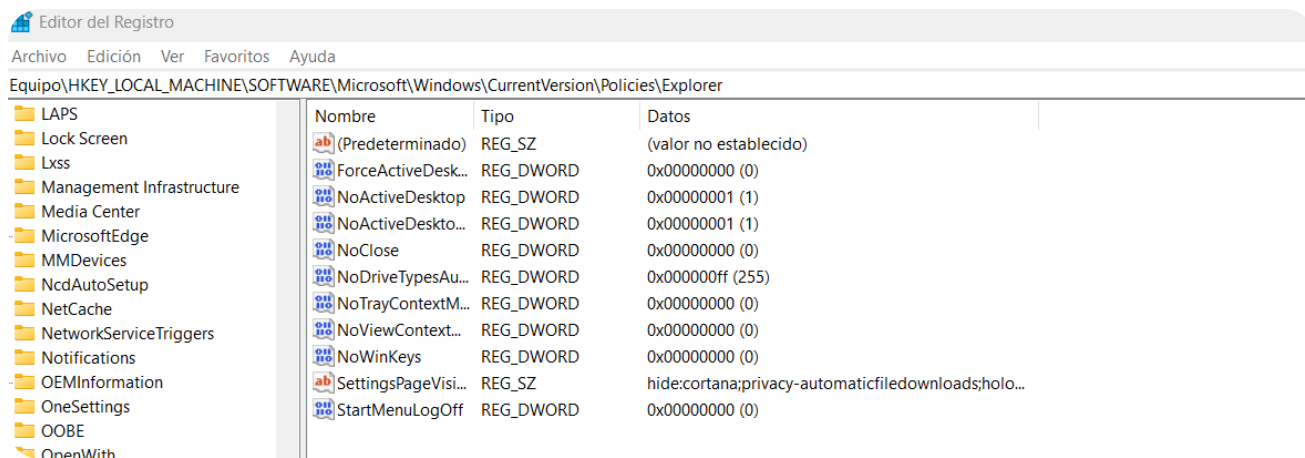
Editor del Registro

Archivo Edición Ver Favoritos Ayuda

Equipo\HKEY_LOCAL_MACHINE\SOFTWARE\Microsoft\Windows\CurrentVersion\Policies\Explorer

LAPS
Lock Screen
Lxss
Management Infrastructure
Media Center
MicrosoftEdge
MMDevices
NcdAutoSetup
NetCache
NetworkServiceTriggers
Notifications
OEMInformation
OneSettings
OOBE
OpenWith

| Nombre | Tipo | Datos |
|---|---|---|
| (Predeterminado) | REG_SZ | (valor no establecido) |
| ForceActiveDesk... | REG_DWORD | 0x00000000 (0) |
| NoActiveDesktop | REG_DWORD | 0x00000001 (1) |
| NoActiveDeskto... | REG_DWORD | 0x00000001 (1) |
| NoClose | REG_DWORD | 0x00000000 (0) |
| NoDriveTypesAu... | REG_DWORD | 0x000000ff (255) |
| NoTrayContextM... | REG_DWORD | 0x00000000 (0) |
| NoViewContext... | REG_DWORD | 0x00000000 (0) |
| NoWinKeys | REG_DWORD | 0x00000000 (0) |
| SettingsPageVisi... | REG_SZ | hide:cortana;privacy-automaticfiledownloads;holo... |
| StartMenuLogOff | REG_DWORD | 0x00000000 (0) |